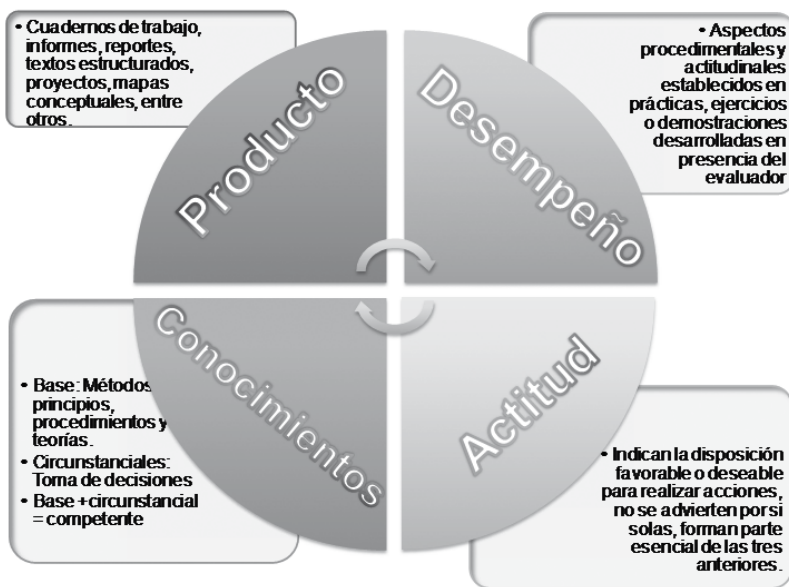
• Cuadernos de trabajo, informes, reportes, textos estructurados, proyectos, mapas conceptuales, entre otros.

Producto

Desempeño

• Aspectos procedimentales y actitudinales establecidos en prácticas, ejercicios o demostraciones desarrolladas en presencia del evaluador

Conocimientos

• Base: Métodos, principios, procedimientos y teorías.
• Circunstanciales: Toma de decisiones
• Base + circunstancial = competente

Actitud

• Indican la disposición favorable o deseable para realizar acciones, no se advierten por si solas, forman parte esencial de las tres anteriores.